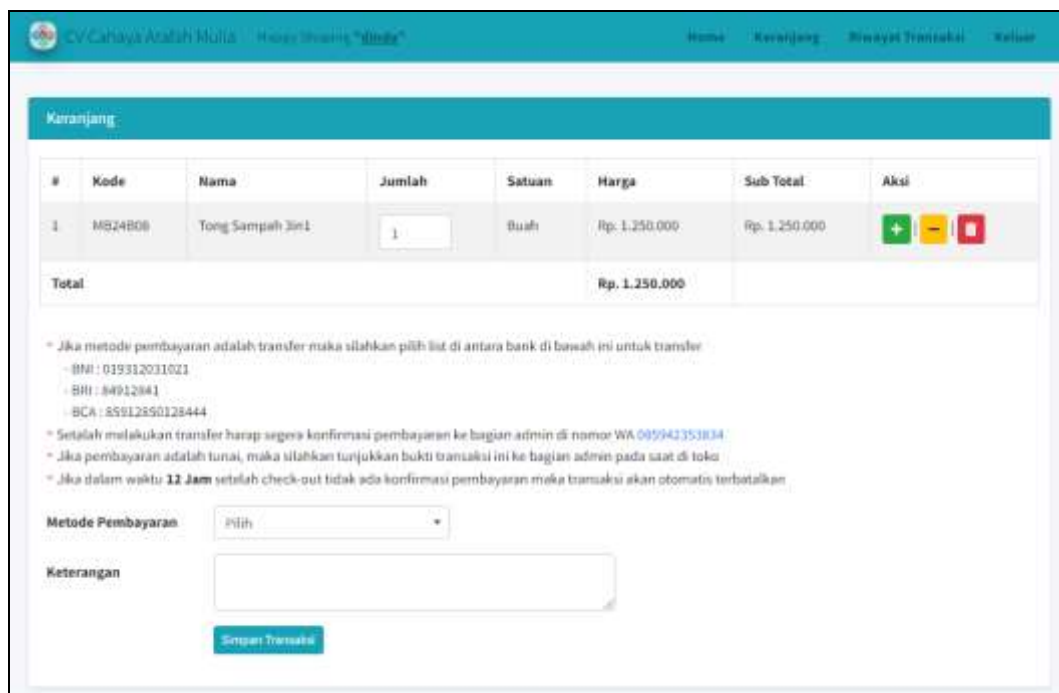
CV Cahaya Atallah Mulia Happy Shoping "dinda" Home Keranjang Riwayat Transaksi Keluar

Keranjang

| # | Kode | Nama | Jumlah | Satuan | Harga | Sub Total | Aksi |
|---|---|---|---|---|---|---|---|
| 1 | MB24B08 | Tong Sampah 3in1 | 1 | Buah | Rp. 1.250.000 | Rp. 1.250.000 | + - |
| Total | | | | | Rp. 1.250.000 | | |

* Jika metode pembayaran adalah transfer maka silahkan pilih list di antara bank di bawah ini untuk transfer
- BNI : 019312031021
- BRI : 84912841
- BCA : 859128950128444
* Setelah melakukan transfer harap segera konfirmasi pembayaran ke bagian admin di nomor WA 085942353834
* Jika pembayaran adalah tunai, maka silahkan tunjukkan bukti transaksi ini ke bagian admin pada saat di toko
* Jika dalam waktu 12 Jam setelah check-out tidak ada konfirmasi pembayaran maka transaksi akan otomatis terbatalkan

Metode Pembayaran Pilih

Keterangan

Simpan Transaksi